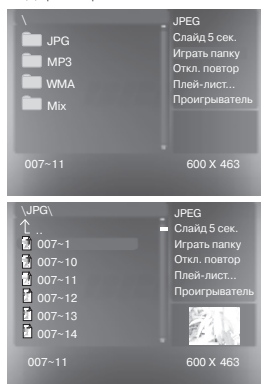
\
JPG
MP3
WMA
Mix
JPEG
Слайд 5 сек.
Играть папку
Откл. повтор
Плей-лист...
Проигрыватель
007~11
600 X 463

\JPG\
..
007~1
007~10
007~11
007~12
007~13
007~14
JPEG
Слайд 5 сек.
Играть папку
Откл. повтор
Плей-лист...
Проигрыватель
007~11
600 X 463